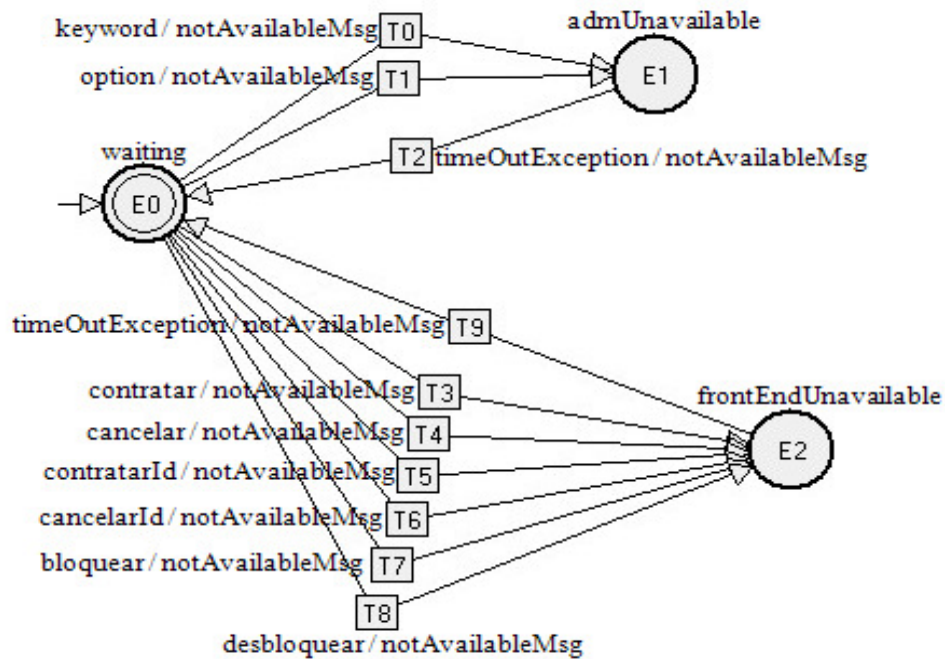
keyword / notAvailableMsg T0
admUnavailable
option / notAvailableMsg T1
E1
waiting
T2 timeOutException / notAvailableMsg
E0
timeOutException / notAvailableMsg T9
contratar / notAvailableMsg T3
frontEndUnavailable
cancelar / notAvailableMsg T4
E2
contratarId / notAvailableMsg T5
cancelarId / notAvailableMsg T6
bloquear / notAvailableMsg T7
T8
desbloquear / notAvailableMsg